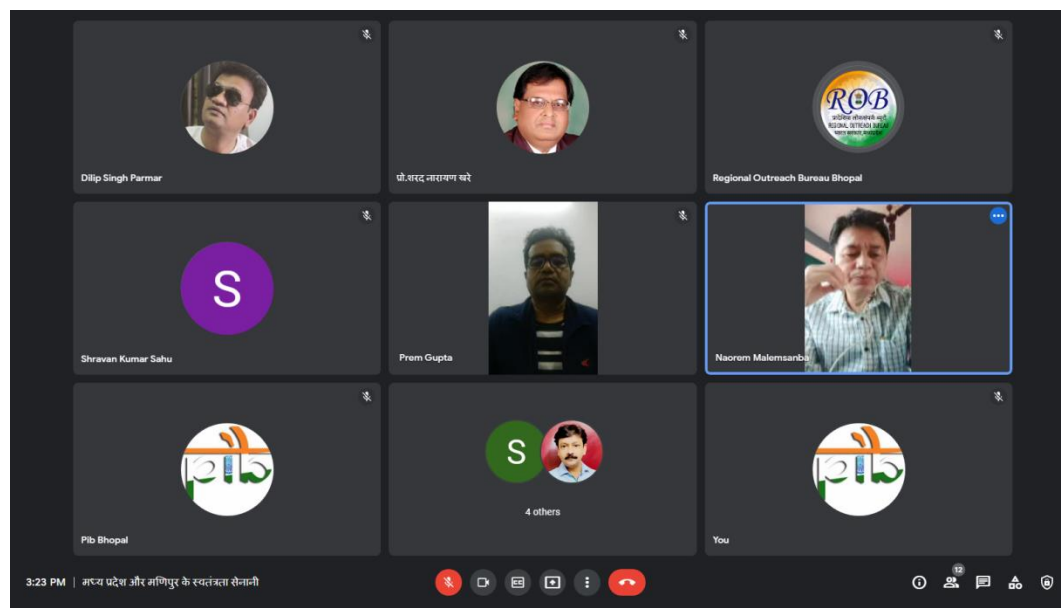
Dilip Singh Parmar

प्रो.शरद नारायण खरे

ROB
प्रादेशिक लोकसंपर्क ब्यूरो
REGIONAL OUTREACH BUREAU
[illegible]

Regional Outreach Bureau Bhopal

S

Shravan Kumar Sahu

Prem Gupta

Naorem Malemsanba

pib

Pib Bhopal

S

4 others

pib

You

3:23 PM | मध्य प्रदेश और मणिपुर के स्वतंत्रता सेनानी

12